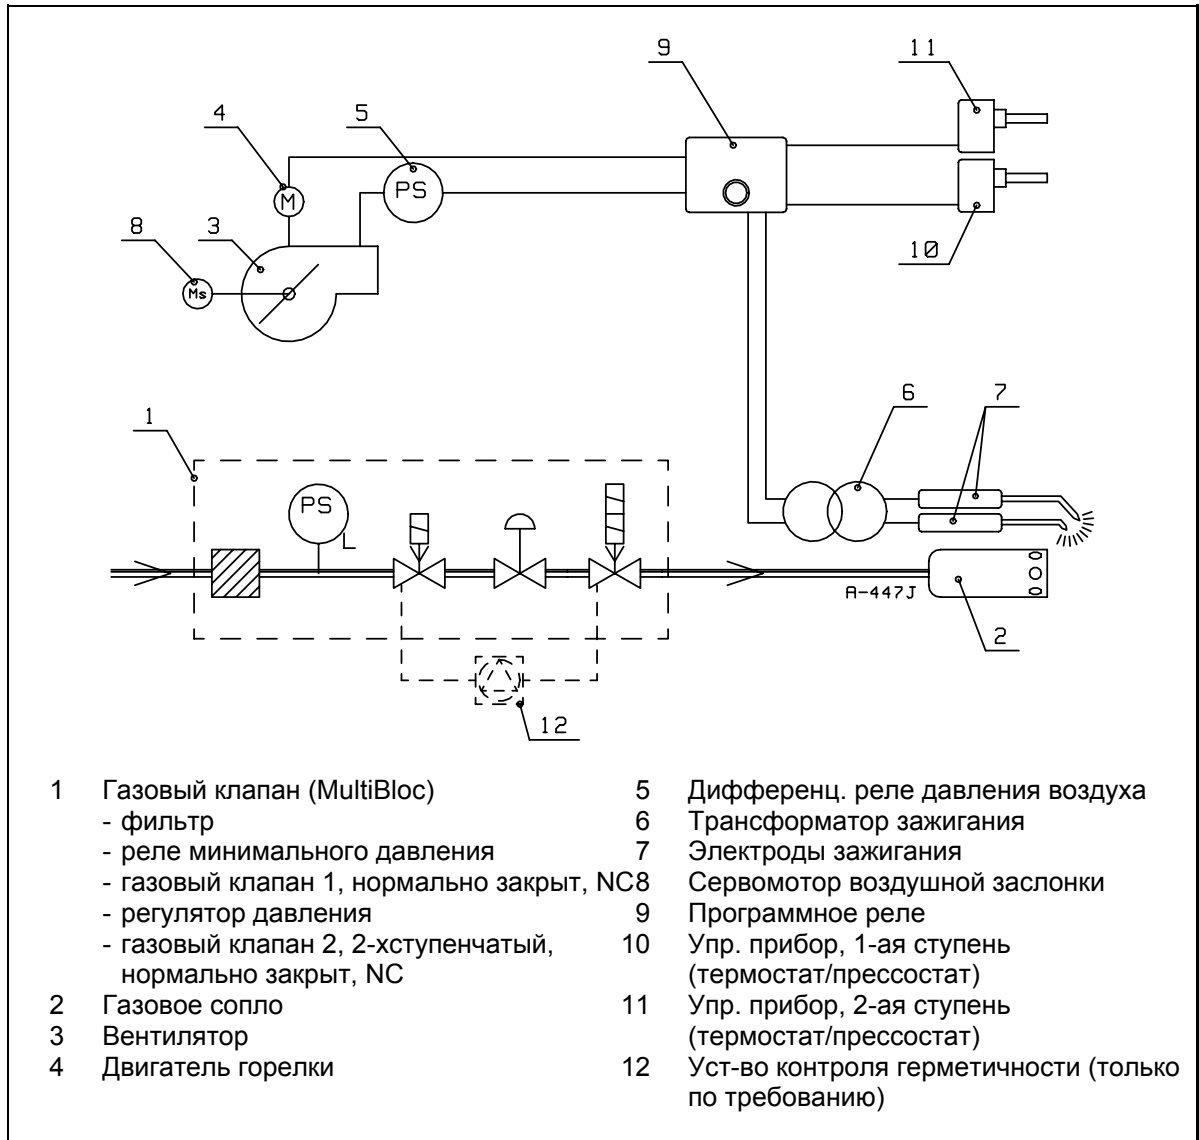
9

11

4

5

M

PS

8

3

Ms

10

6

7

1

PS

A-447J

2

12

1 Газовый клапан (MultiBloc)
- фильтр
- реле минимального давления
- газовый клапан 1, нормально закрыт, NC
- регулятор давления
- газовый клапан 2, 2-хступенчатый, нормально закрыт, NC
2 Газовое сопло
3 Вентилятор
4 Двигатель горелки

5 Дифференц. реле давления воздуха
6 Трансформатор зажигания
7 Электроды зажигания
8 Сервомотор воздушной заслонки
9 Программное реле
10 Упр. прибор, 1-ая ступень (термостат/прессостат)
11 Упр. прибор, 2-ая ступень (термостат/прессостат)
12 Уст-во контроля герметичности (только по требованию)